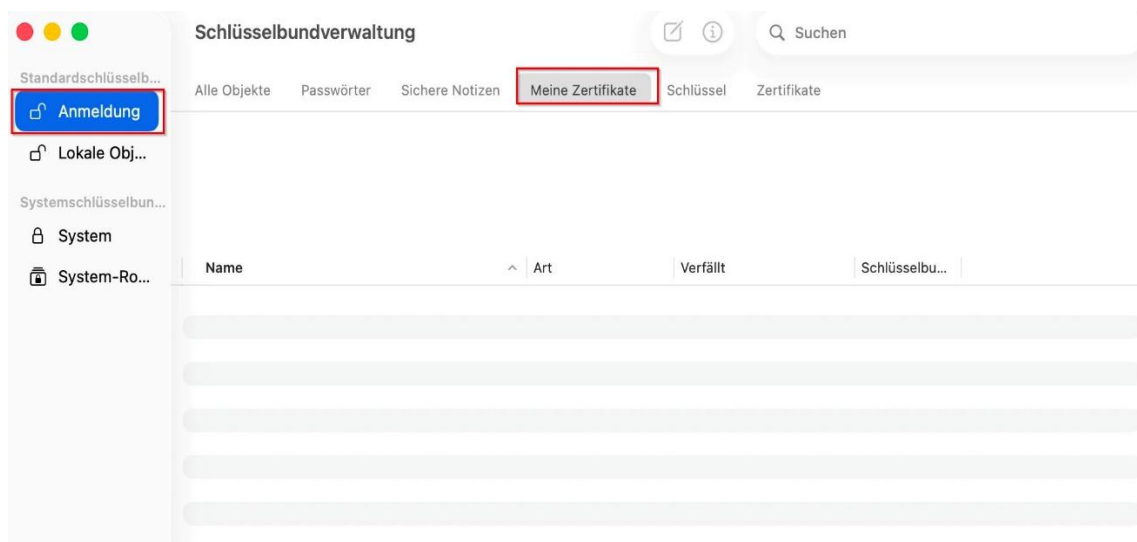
Standardschlüsselb...
Anmeldung
Lokale Obj...
Systemschlüsselbun...
System
System-Ro...

Schlüsselbundverwaltung

Suchen

Alle Objekte Passwörter Sichere Notizen Meine Zertifikate Schlüssel Zertifikate

| Name | Art | Verfällt | Schlüsselbu... |
|---|---|---|---|